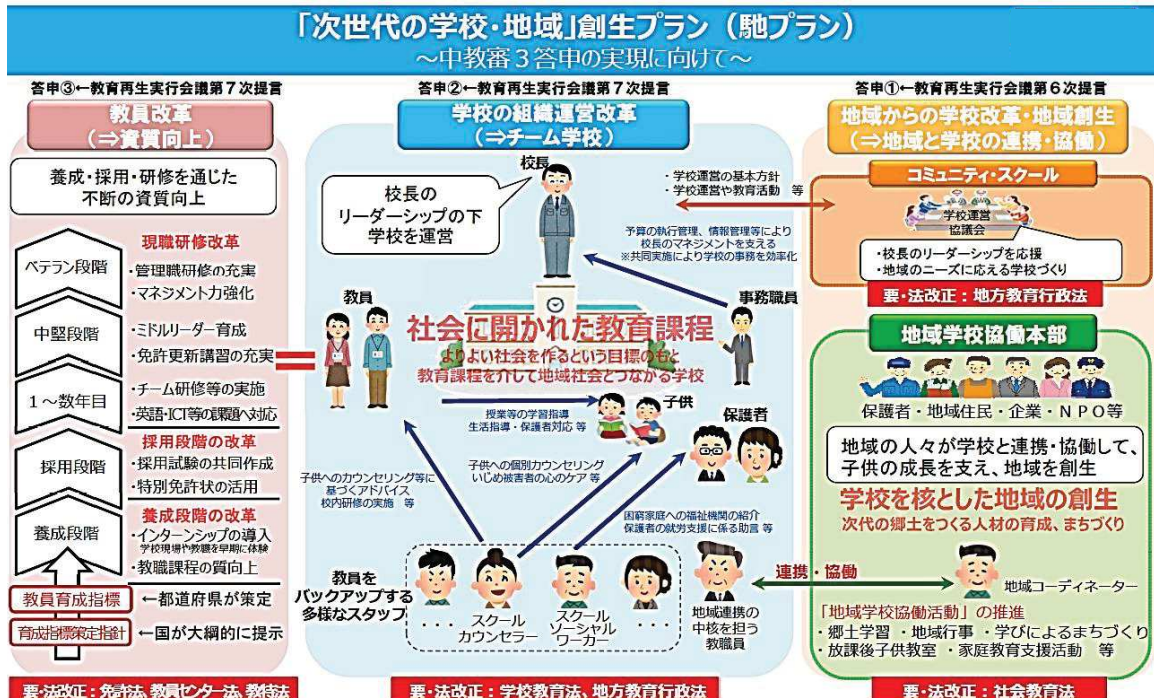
「次世代の学校・地域」創生プラン（馳プラン）
～中教審３答申の実現に向けて～

答申③←教育再生実行会議第７次提言
教員改革
（⇒資質向上）
養成・採用・研修を通じた不断の資質向上
現職研修改革
ベテラン段階
・管理職研修の充実
・マネジメント力強化
中堅段階
・ミドルリーダー育成
・免許更新講習の充実
１～数年目
・チーム研修等の実施
・英語・ICT等の課題へ対応
採用段階の改革
採用段階
・採用試験の共同作成
・特別免許状の活用
養成段階の改革
養成段階
・インターンシップの導入
学校現場や教職を早期に体験
・教職課程の質向上
教員育成指標 ←都道府県が策定
育成指標策定指針 ←国が大綱的に提示
要・法改正：免許法、教員センター法、教特法

答申②←教育再生実行会議第７次提言
学校の組織運営改革
（⇒チーム学校）
校長
校長のリーダーシップの下学校を運営
・学校運営の基本方針
・学校運営や教育活動　等
予算の執行管理、情報管理等により校長のマネジメントを支える
※共同実施により学校の事務を効率化
教員
事務職員
社会に開かれた教育課程
よりよい社会を作るという目標のもと教育課程を介して地域社会とつながる学校
授業等の学習指導
生活指導・保護者対応　等
子供
保護者
子供への個別カウンセリング
いじめ被害者の心のケア　等
子供へのカウンセリング等に基づくアドバイス
校内研修の実施　等
困窮家庭への福祉機関の紹介
保護者の就労支援に係る助言　等
教員をバックアップする多様なスタッフ
・・・
スクールカウンセラー
スクールソーシャルワーカー
・・・
地域連携の中核を担う教職員
要・法改正：学校教育法、地方教育行政法

答申①←教育再生実行会議第６次提言
地域からの学校改革・地域創生
（⇒地域と学校の連携・協働）
コミュニティ・スクール
学校運営協議会
・校長のリーダーシップを応援
・地域のニーズに応える学校づくり
要・法改正：地方教育行政法
地域学校協働本部
保護者・地域住民・企業・ＮＰＯ等
地域の人々が学校と連携・協働して、子供の成長を支え、地域を創生
学校を核とした地域の創生
次代の郷土をつくる人材の育成、まちづくり
連携・協働
地域コーディネーター
「地域学校協働活動」の推進
・郷土学習　・地域行事　・学びによるまちづくり
・放課後子供教室　・家庭教育支援活動　等
要・法改正：社会教育法